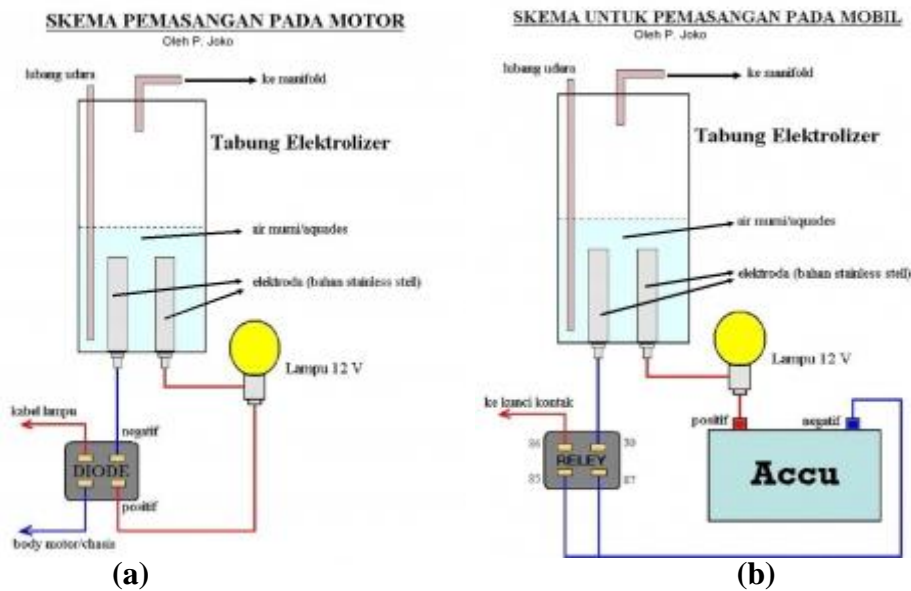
SKEMA PEMASANGAN PADA MOTOR
Oleh P. Joko

lobang udara

ke manifold

Tabung Elektrolizer

air murni/aquades

elektroda (bahan stainless stell)

Lampu 12 V

kabel lampu

negatif

DIODE

positif

body motor/chasis

(a)

SKEMA UNTUK PEMASANGAN PADA MOBIL
Oleh P. Joko

lobang udara

ke manifold

Tabung Elektrolizer

air murni/aquades

elektroda (bahan stainless stell)

Lampu 12 V

ke kunci kontak

positif

negatif

86

30

RELEY

85

87

Accu

(b)